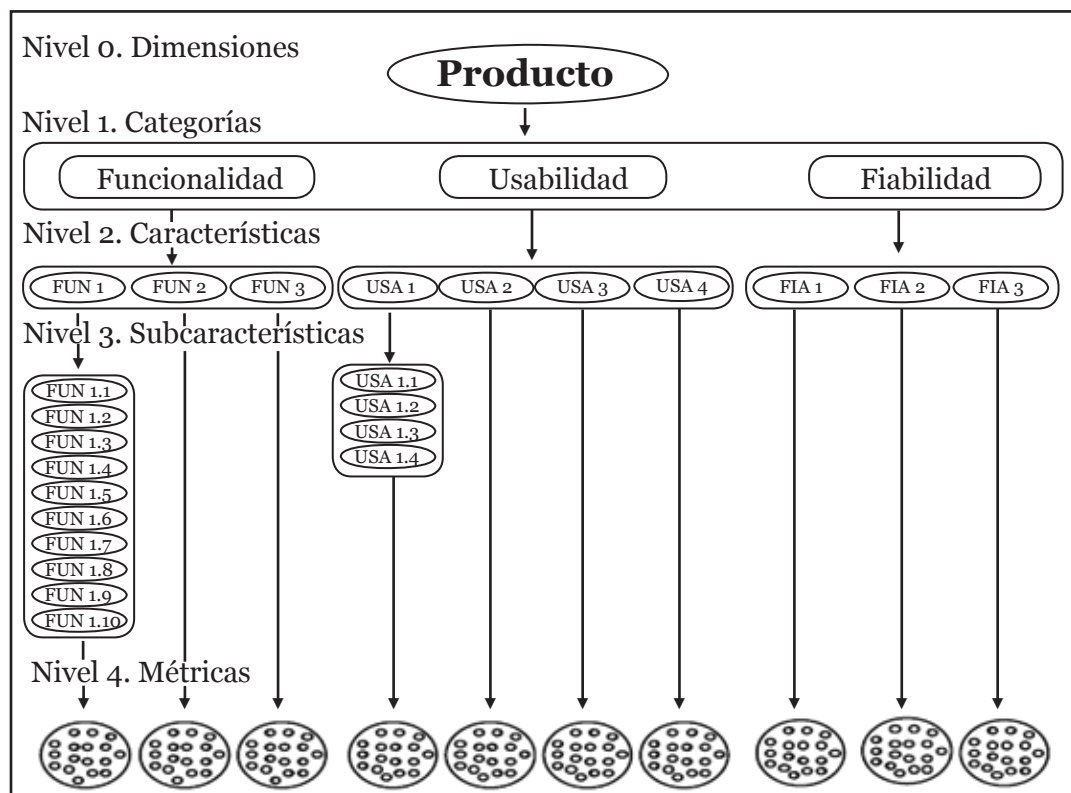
Nivel 0. Dimensiones

Producto

Nivel 1. Categorías

Funcionalidad

Usabilidad

Fiabilidad

Nivel 2. Características

FUN 1
FUN 2
FUN 3
USA 1
USA 2
USA 3
USA 4
FIA 1
FIA 2
FIA 3

Nivel 3. Subcaracterísticas

FUN 1.1
FUN 1.2
FUN 1.3
FUN 1.4
FUN 1.5
FUN 1.6
FUN 1.7
FUN 1.8
FUN 1.9
FUN 1.10

USA 1.1
USA 1.2
USA 1.3
USA 1.4

Nivel 4. Métricas